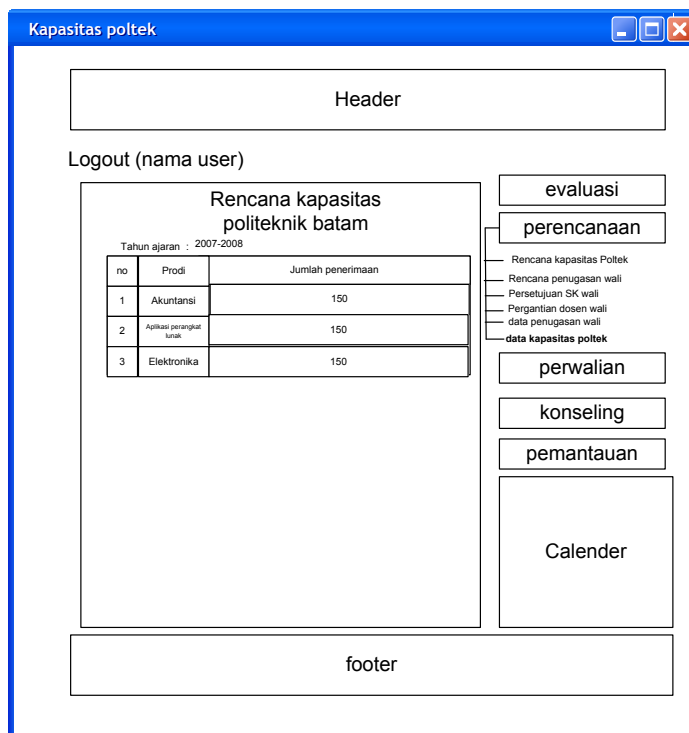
Kapasitas poltek

Header

Logout (nama user)

Rencana kapasitas politeknik batam

Tahun ajaran : 2007-2008

| no | Prodi | Jumlah penerimaan |
|---|---|---|
| 1 | Akuntansi | 150 |
| 2 | Aplikasi perangkat lunak | 150 |
| 3 | Elektronika | 150 |

evaluasi

perencanaan

Rencana kapasitas Poltek
Rencana penugasan wali
Persetujuan SK wali
Pergantian dosen wali
data penugasan wali
data kapasitas poltek

perwalian

konseling

pemantauan

Calender

footer